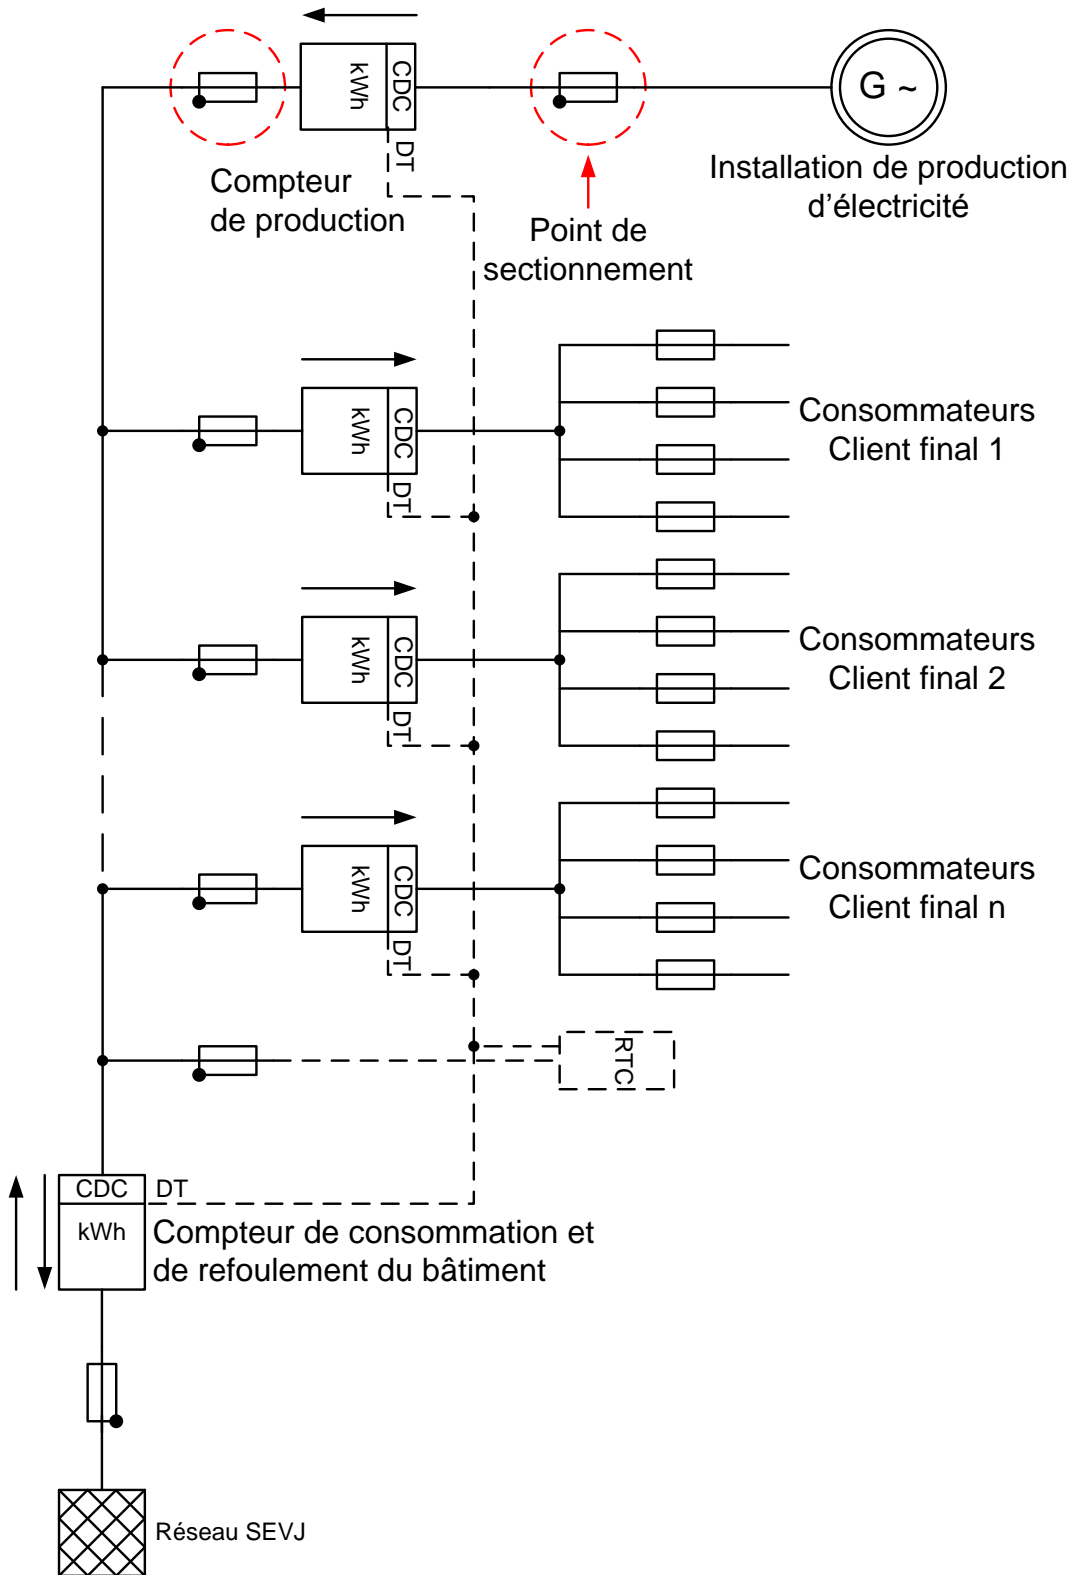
kWh
CDC
DT
G ~
Compteur de production
Point de sectionnement
Installation de production d’électricité

kWh
CDC
DT
Consommateurs Client final 1

kWh
CDC
DT
Consommateurs Client final 2

kWh
CDC
DT
Consommateurs Client final n

RTC

CDC
DT
kWh
Compteur de consommation et de refoulement du bâtiment

Réseau SEVJ